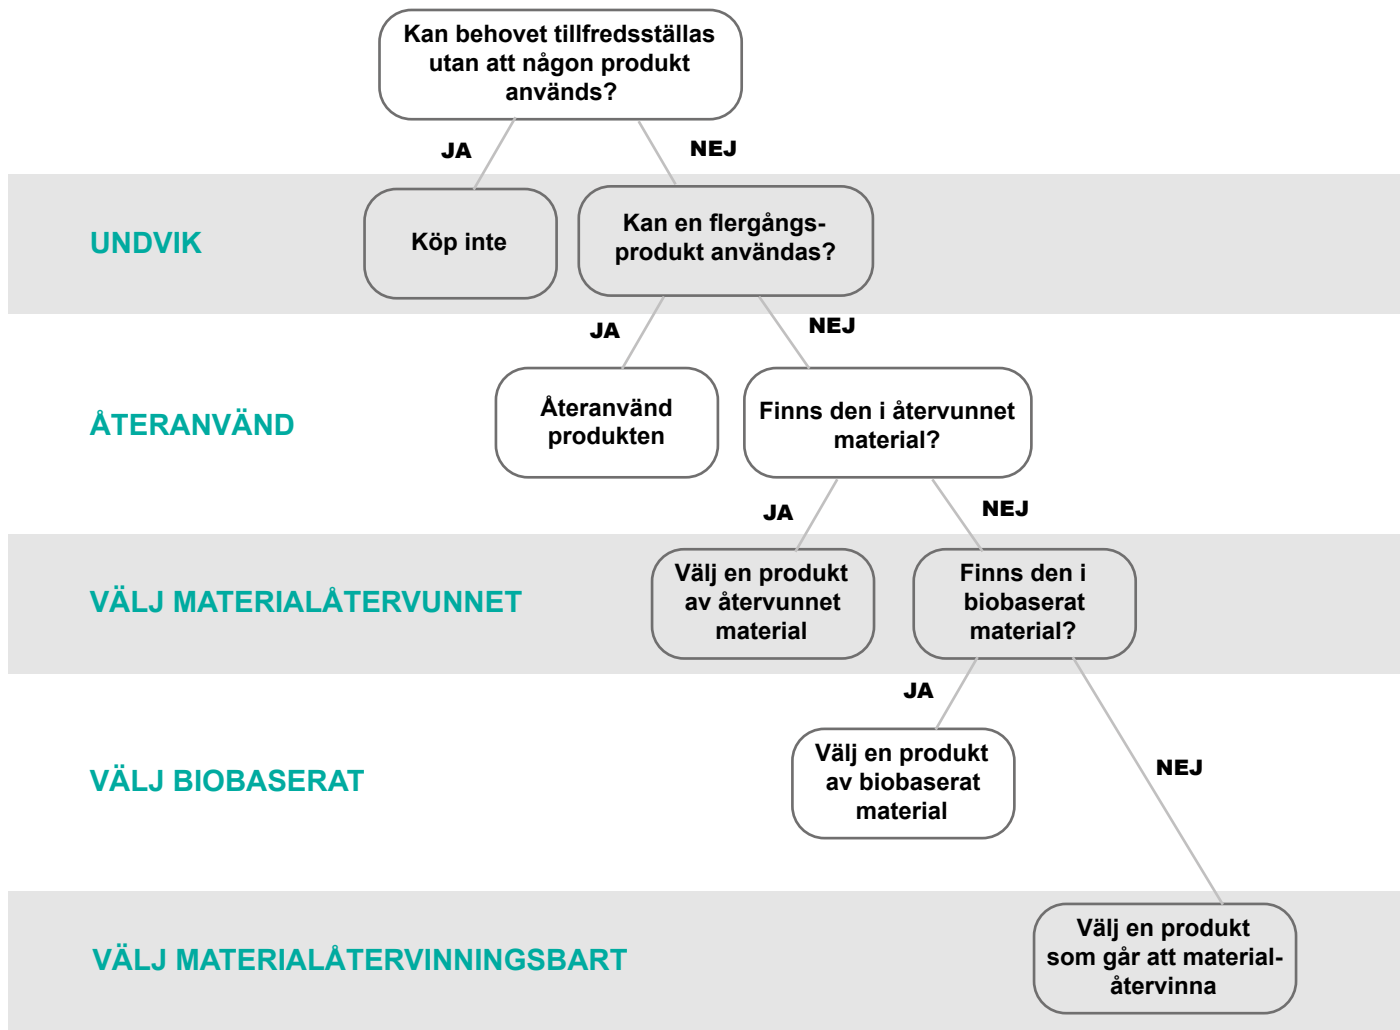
Kan behovet tillfredsställas utan att någon produkt används?

JA

NEJ

UNDVIK

Köp inte

Kan en flergångsprodukt användas?

JA

NEJ

ÅTERANVÄND

Återanvänd produkten

Finns den i återvunnet material?

JA

NEJ

VÄLJ MATERIALÅTERVUNNET

Välj en produkt av återvunnet material

Finns den i biobaserat material?

JA

VÄLJ BIOBASERAT

Välj en produkt av biobaserat material

NEJ

VÄLJ MATERIALÅTERVINNINGSBART

Välj en produkt som går att materialåtervinna